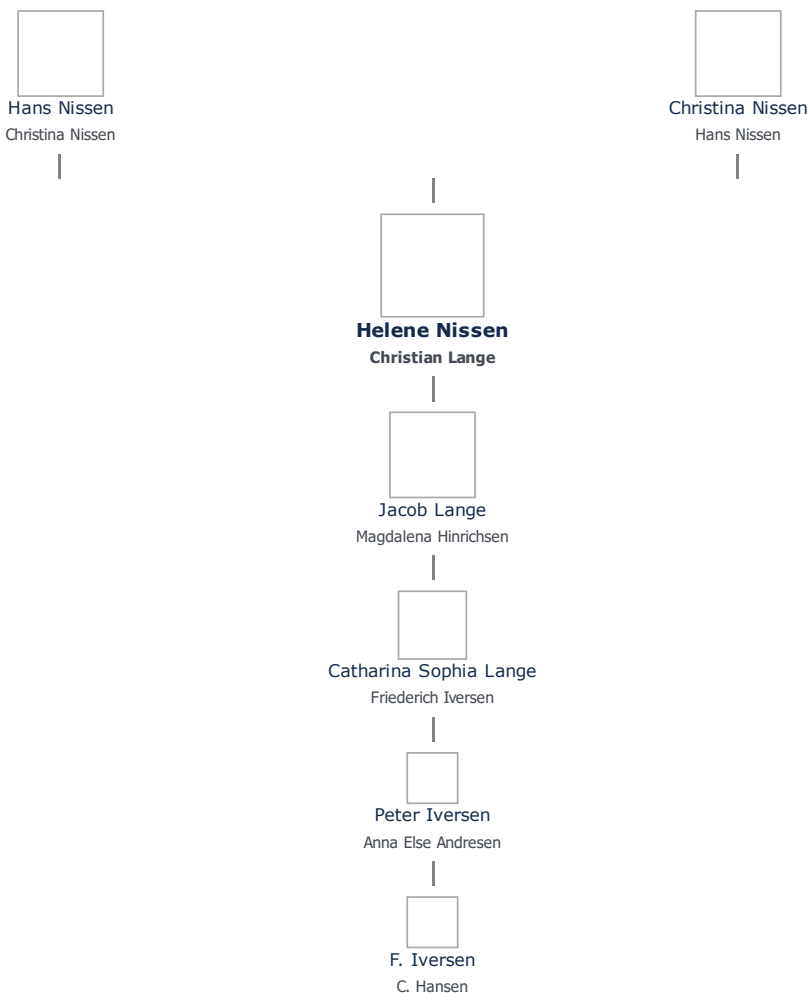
Hans Nissen
Christina Nissen

Christina Nissen
Hans Nissen

**Helene Nissen**
**Christian Lange**

Jacob Lange
Magdalena Hinrichsen

Catharina Sophia Lange
Friederich Iversen

Peter Iversen
Anna Else Andresen

F. Iversen
C. Hansen